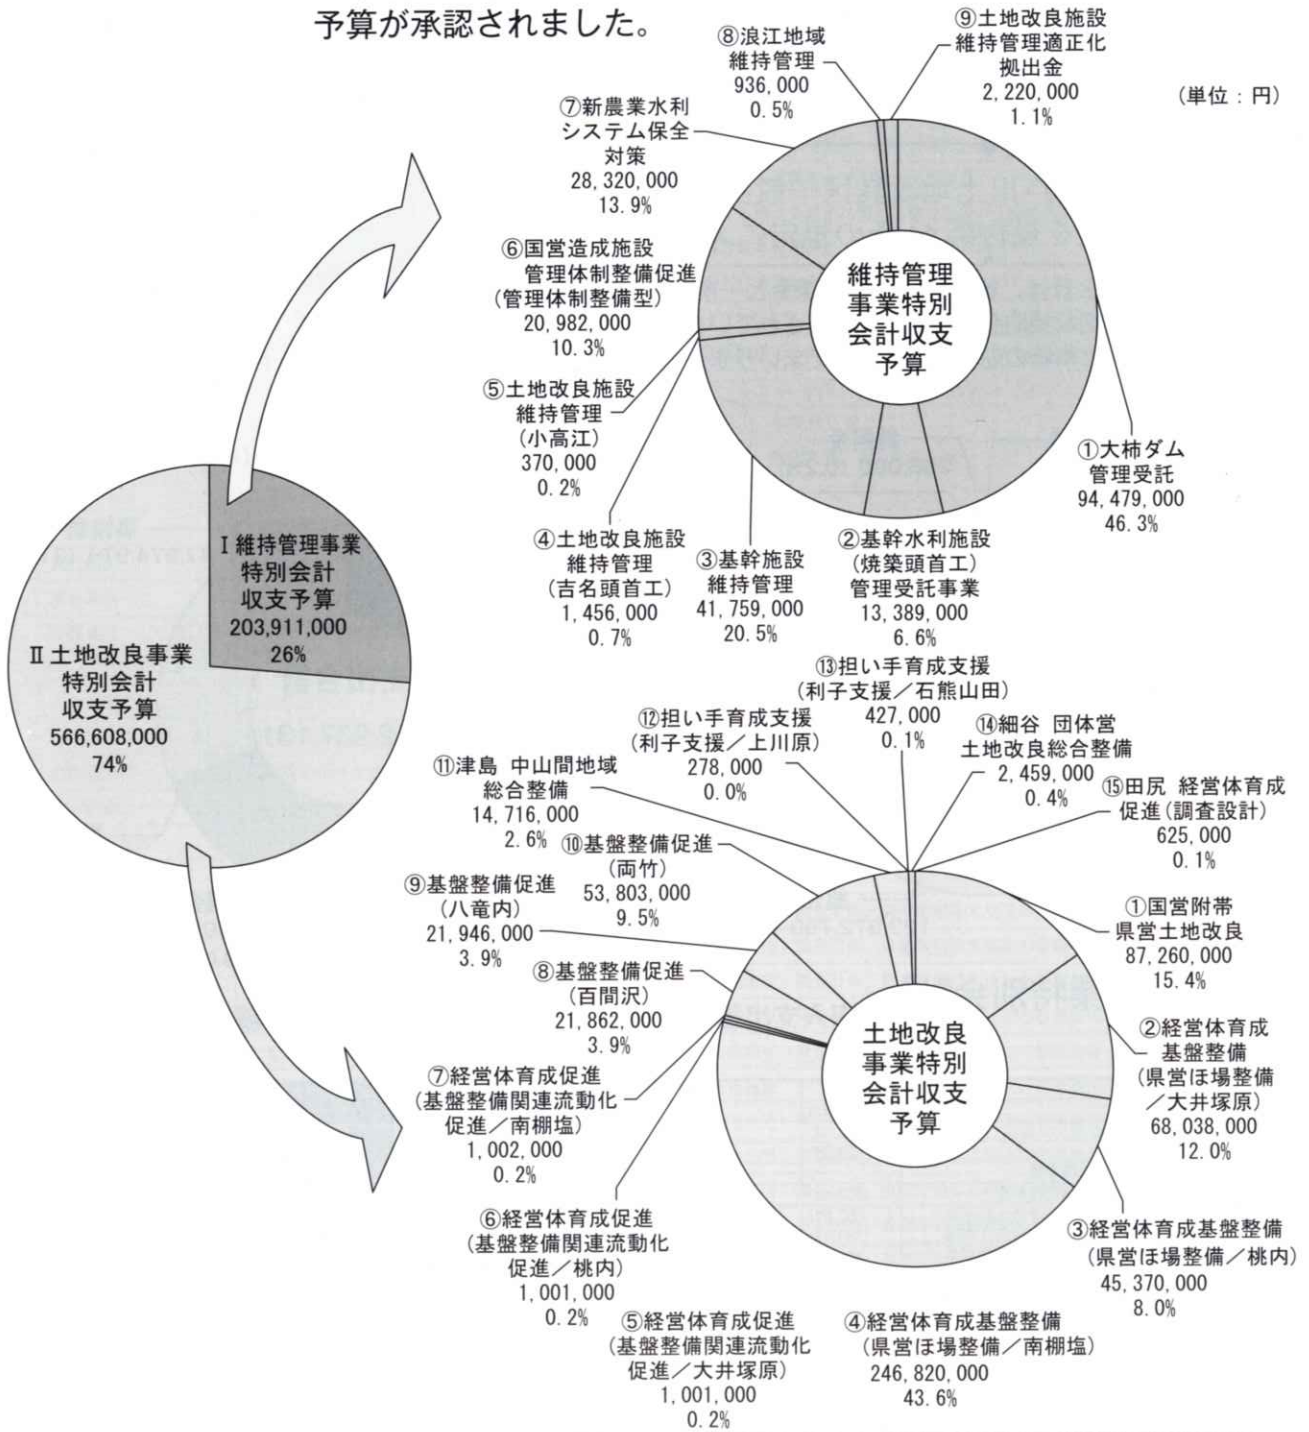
予算が承認されました。

(単位：円)

Ⅰ維持管理事業特別会計収支予算
203,911,000
26%

Ⅱ土地改良事業特別会計収支予算
566,608,000
74%

維持管理事業特別会計収支予算

⑧浪江地域維持管理
936,000
0.5%

⑨土地改良施設維持管理適正化拠出金
2,220,000
1.1%

⑦新農業水利システム保全対策
28,320,000
13.9%

⑥国営造成施設管理体制整備促進(管理体制整備型)
20,982,000
10.3%

⑤土地改良施設維持管理(小高江)
370,000
0.2%

①大柿ダム管理受託
94,479,000
46.3%

④土地改良施設維持管理(吉名頭首工)
1,456,000
0.7%

③基幹施設維持管理
41,759,000
20.5%

②基幹水利施設(焼築頭首工)管理受託事業
13,389,000
6.6%

土地改良事業特別会計収支予算

⑬担い手育成支援(利子支援／石熊山田)
427,000
0.1%

⑫担い手育成支援(利子支援／上川原)
278,000
0.0%

⑭細谷 団体営土地改良総合整備
2,459,000
0.4%

⑪津島 中山間地域総合整備
14,716,000
2.6%

⑮田尻 経営体育成促進(調査設計)
625,000
0.1%

⑩基盤整備促進(両竹)
53,803,000
9.5%

⑨基盤整備促進(八竜内)
21,946,000
3.9%

①国営附帯県営土地改良
87,260,000
15.4%

⑧基盤整備促進(百間沢)
21,862,000
3.9%

②経営体育成基盤整備(県営ほ場整備／大井塚原)
68,038,000
12.0%

⑦経営体育成促進(基盤整備関連流動化促進／南棚塩)
1,002,000
0.2%

③経営体育成基盤整備(県営ほ場整備／桃内)
45,370,000
8.0%

⑥経営体育成促進(基盤整備関連流動化促進／桃内)
1,001,000
0.2%

⑤経営体育成促進(基盤整備関連流動化促進／大井塚原)
1,001,000
0.2%

④経営体育成基盤整備(県営ほ場整備／南棚塩)
246,820,000
43.6%